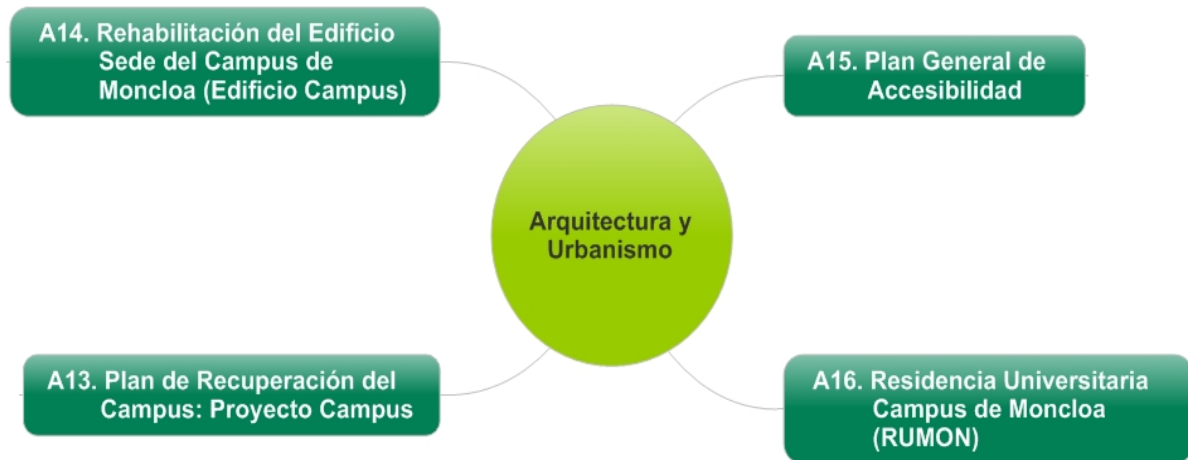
A14. Rehabilitación del Edificio Sede del Campus de Moncloa (Edificio Campus)

A15. Plan General de Accesibilidad

Arquitectura y Urbanismo

A13. Plan de Recuperación del Campus: Proyecto Campus

A16. Residencia Universitaria Campus de Moncloa (RUMON)